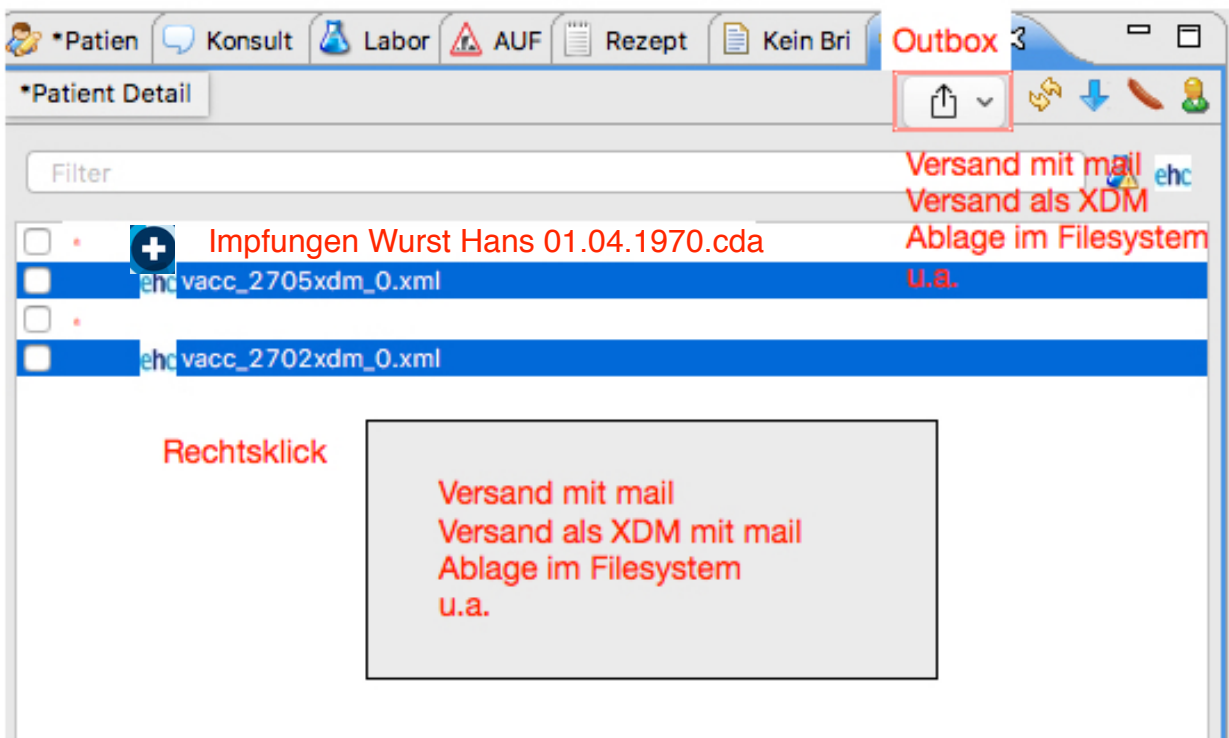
*Patien Konsult Labor AUF Rezept Kein Bri Outbox

*Patient Detail

Filter

Versand mit mail
Versand als XDM
Ablage im Filesystem
u.a.

ehc

Impfungen Wurst Hans 01.04.1970.cda

ehc vacc_2705xdm_0.xml

ehc vacc_2702xdm_0.xml

Rechtsklick

Versand mit mail
Versand als XDM mit mail
Ablage im Filesystem
u.a.